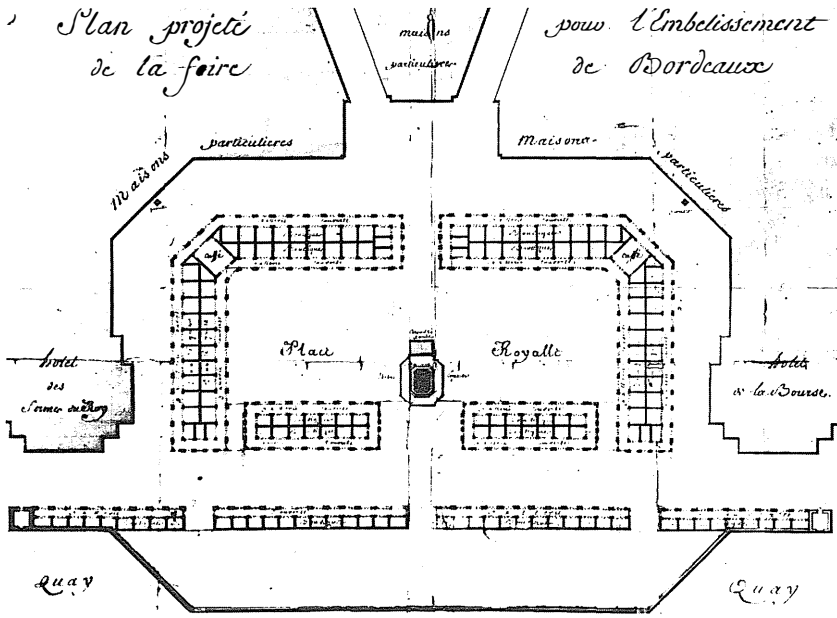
Plan projeté de la foire

maisons particulieres

pour l'Embelissement de Bordeaux

Maisons particulieres

Maisons particulieres

caffé

caffé

Hotel des Fermes du Roy

Place

Royalle

Hotel de la Bourse

Quay

Quay